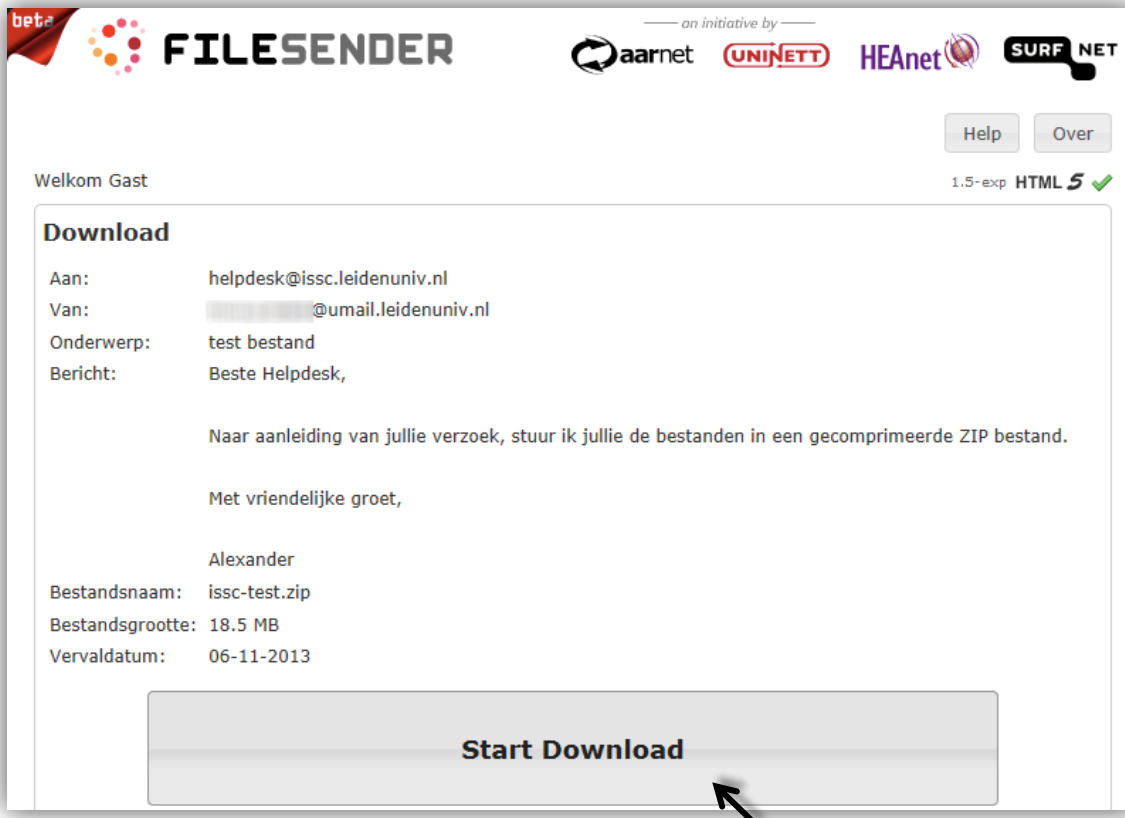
beta

FILESENDER

an initiative by

aarnet UNINETT HEAnet SURF NET

Help Over

Welkom Gast

1.5-exp HTML 5

Download

Aan: helpdesk@issc.leidenuniv.nl
Van: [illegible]@umail.leidenuniv.nl
Onderwerp: test bestand
Bericht: Beste Helpdesk,

Naar aanleiding van jullie verzoek, stuur ik jullie de bestanden in een gecomprimeerde ZIP bestand.

Met vriendelijke groet,

Alexander
Bestandsnaam: issc-test.zip
Bestandsgrootte: 18.5 MB
Vervaldatum: 06-11-2013

Start Download